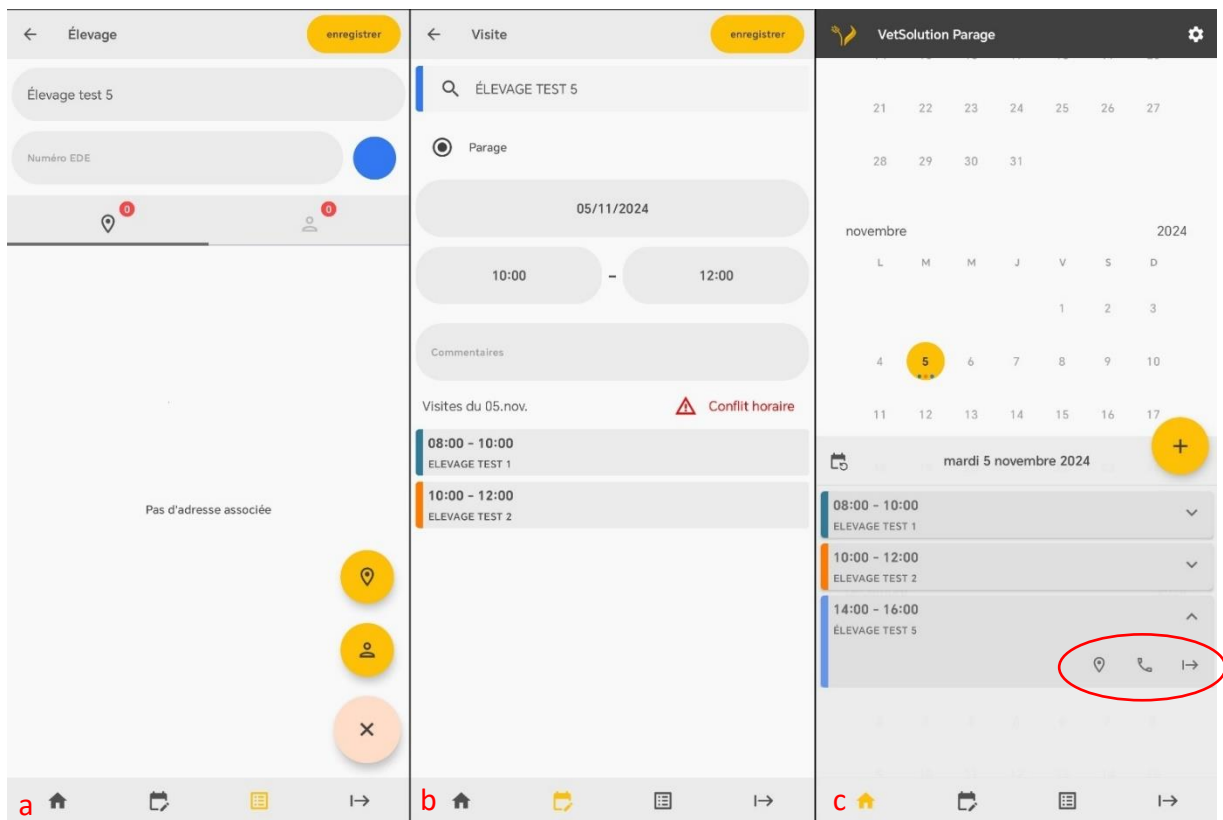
Élevage
enregistrer

Élevage test 5

Numéro EDE

0

0

Pas d'adresse associée

a

Visite
enregistrer

ÉLEVAGE TEST 5

Parage

05/11/2024

10:00 – 12:00

Commentaires

Visites du 05.nov.
Conflit horaire

08:00 - 10:00
ELEVAGE TEST 1

10:00 - 12:00
ELEVAGE TEST 2

b

VetSolution Parage

21 22 23 24 25 26 27
28 29 30 31

novembre 2024

| L | M | M | J | V | S | D |
|---|---|---|---|---|---|---|
| | | | | 1 | 2 | 3 |
| 4 | 5 | 6 | 7 | 8 | 9 | 10 |
| 11 | 12 | 13 | 14 | 15 | 16 | 17 |

mardi 5 novembre 2024

08:00 - 10:00
ELEVAGE TEST 1

10:00 - 12:00
ELEVAGE TEST 2

14:00 - 16:00
ÉLEVAGE TEST 5

c